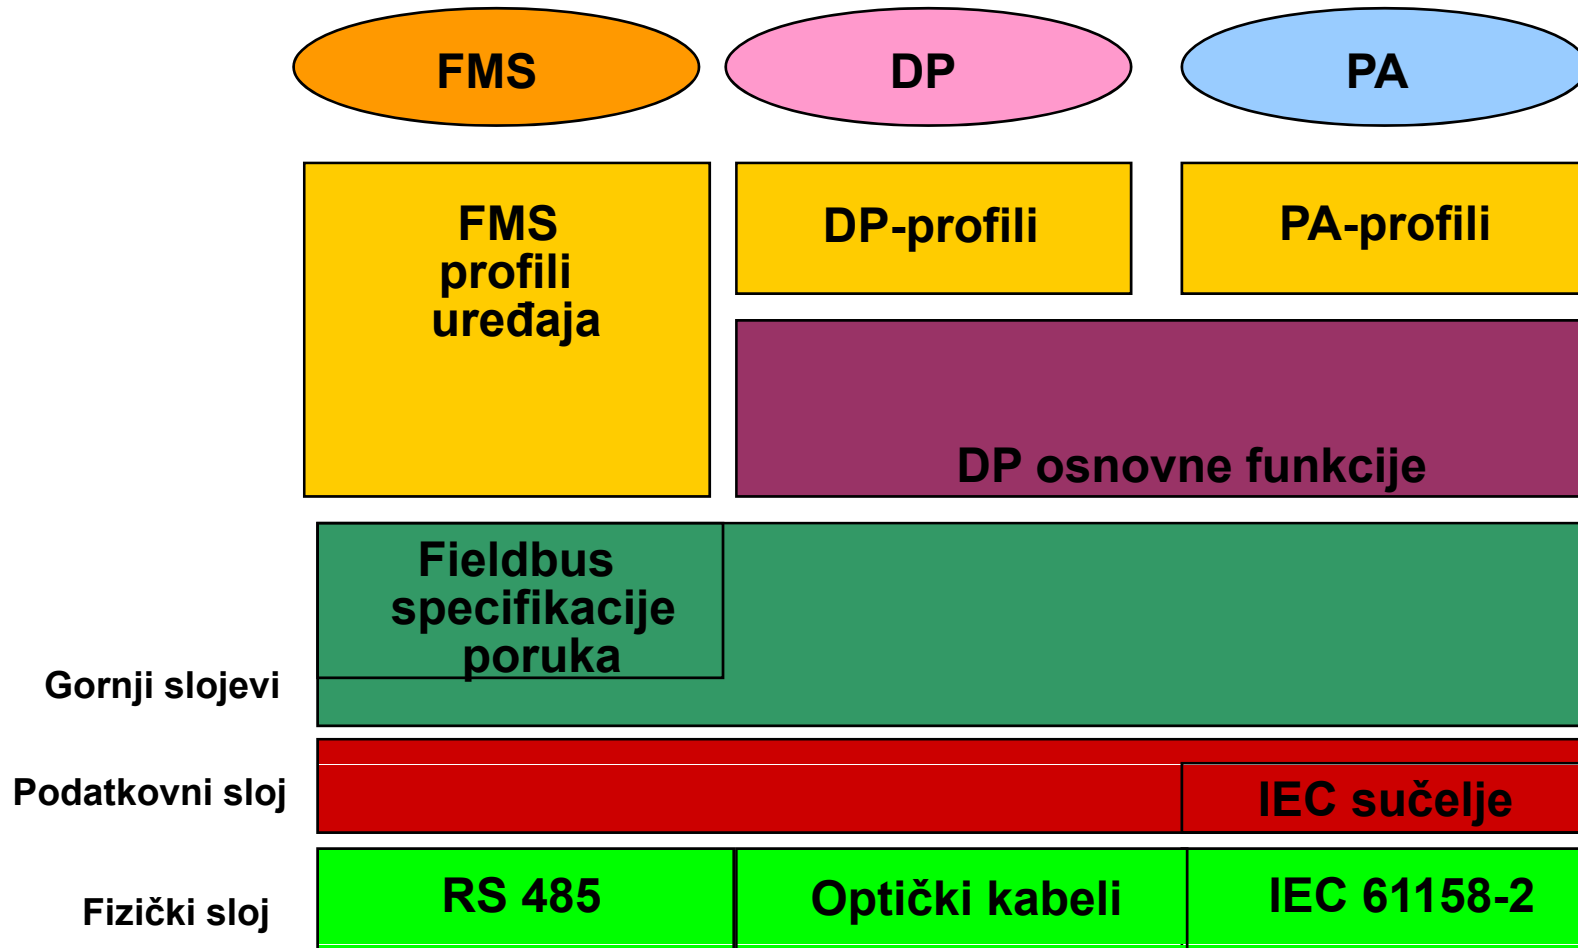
FMS

DP

PA

FMS profili uređaja

DP-profili

PA-profili

DP osnovne funkcije

Fieldbus specifikacije poruka

Gornji slojevi

Podatkovni sloj

IEC sučelje

Fizički sloj

RS 485

Optički kabeli

IEC 61158-2